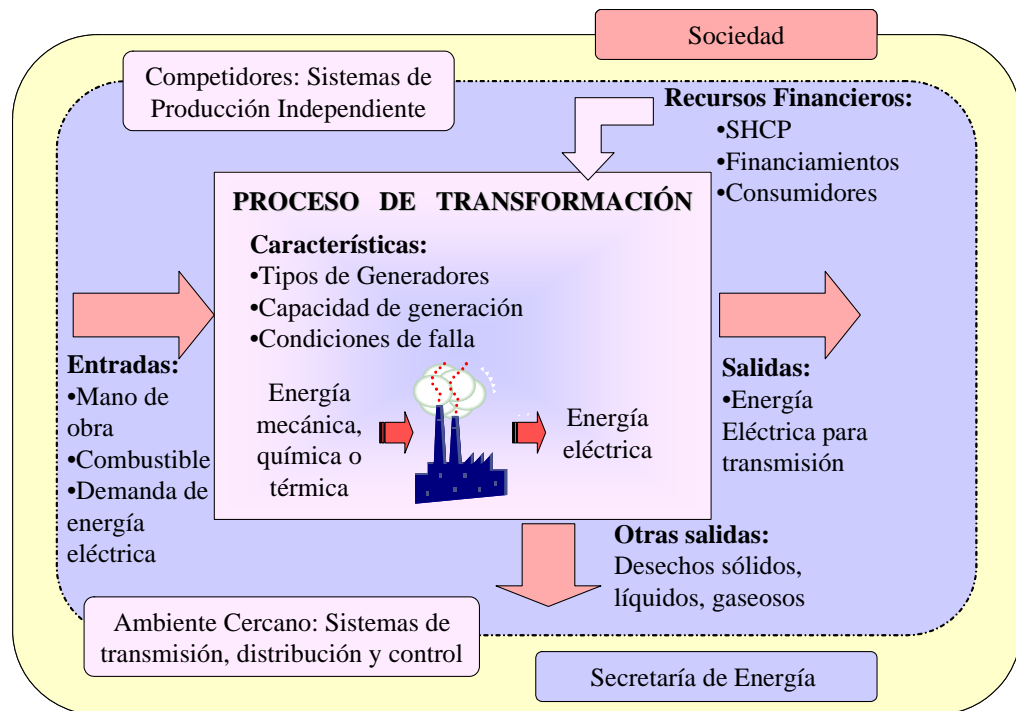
Sociedad

Competidores: Sistemas de Producción Independiente

Recursos Financieros:
•SHCP
•Financiamientos
•Consumidores

PROCESO DE TRANSFORMACIÓN

Características:
•Tipos de Generadores
•Capacidad de generación
•Condiciones de falla

Entradas:
•Mano de obra
•Combustible
•Demanda de energía eléctrica

Energía mecánica, química o térmica

Energía eléctrica

Salidas:
•Energía Eléctrica para transmisión

Otras salidas:
Desechos sólidos, líquidos, gaseosos

Ambiente Cercano: Sistemas de transmisión, distribución y control

Secretaría de Energía